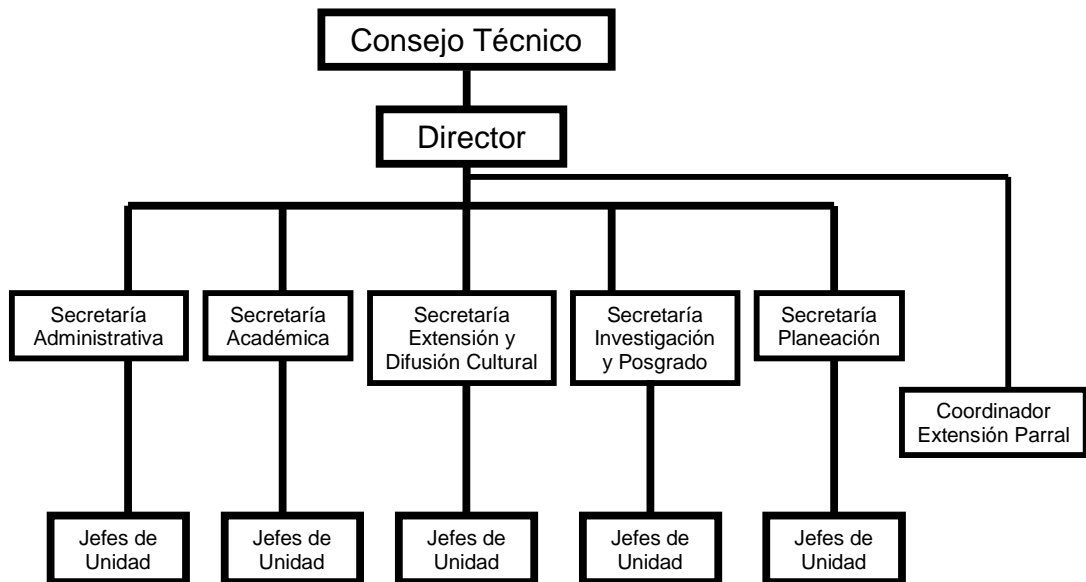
Consejo Técnico

Director

Secretaría Administrativa

Secretaría Académica

Secretaría Extensión y Difusión Cultural

Secretaría Investigación y Posgrado

Secretaría Planeación

Coordinador Extensión Parral

Jefes de Unidad

Jefes de Unidad

Jefes de Unidad

Jefes de Unidad

Jefes de Unidad